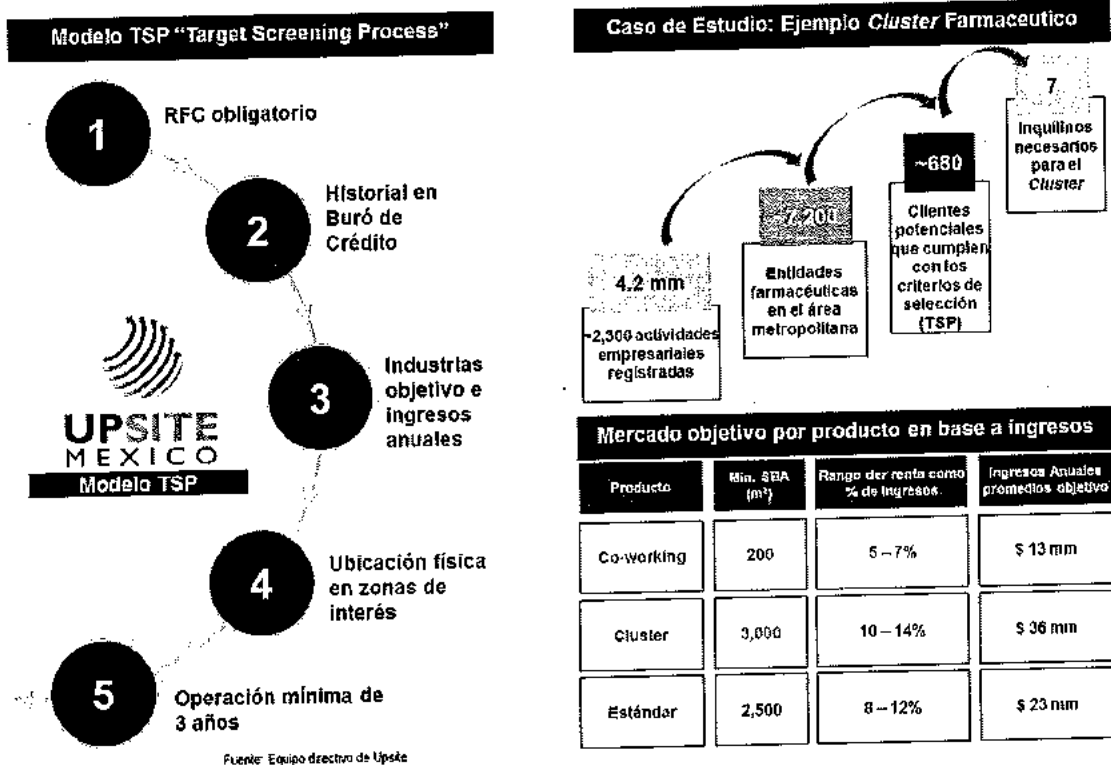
Modelo TSP "Target Screening Process"

1 RFC obligatorio

2 Historial en Buró de Crédito

3 Industrias objetivo e ingresos anuales

4 Ubicación física en zonas de interés

5 Operación mínima de 3 años

UPSITE MEXICO
Modelo TSP

Fuente: Equipo directivo de Upsite

Caso de Estudio: Ejemplo *Cluster* Farmacéutico

4.2 mm
~2,300 actividades empresariales registradas

~7,200
Entidades farmacéuticas en el área metropolitana

~680
Clientes potenciales que cumplen con los criterios de selección (TSP)

7
Inquilinos necesarios para el *Cluster*

Mercado objetivo por producto en base a ingresos

| Producto | Mín. SBA (m²) | Rango de renta como % de ingresos | Ingresos Anuales promedios objetivo |
|---|---|---|---|
| Co-working | 200 | 5 – 7% | $ 13 mm |
| Cluster | 3,000 | 10 – 14% | $ 36 mm |
| Estándar | 2,500 | 8 – 12% | $ 23 mm |